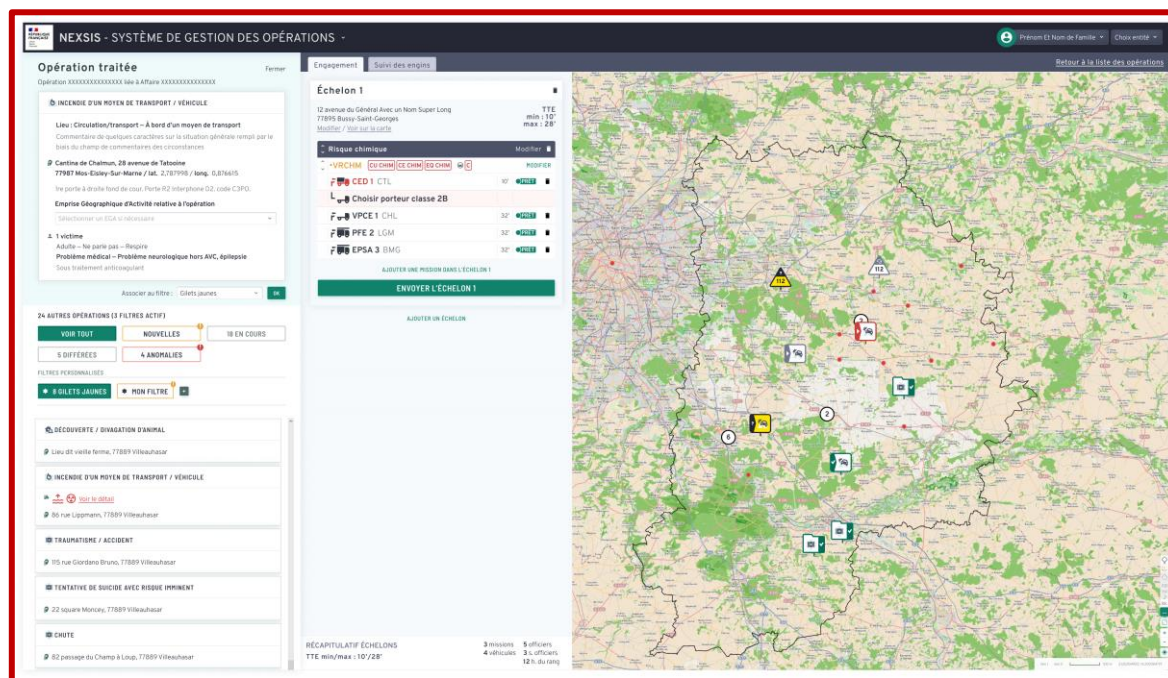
RÉPUBLIQUE FRANÇAISE

NEXSIS - SYSTÈME DE GESTION DES OPÉRATIONS

Prénom Et Nom de Famille
Choix entité

Retour à la liste des opérations

Opération traitée
Fermer
Opération XXXXXXXXXXXXXXX liée à Affaire XXXXXXXXXXXXXXX

INCENDIE D'UN MOYEN DE TRANSPORT / VÉHICULE

Lieu : Circulation/transport – À bord d'un moyen de transport
Commentaire de quelques caractères sur la situation générale rempli par le biais du champ de commentaires des circonstances

Cantina de Chalmun, 28 avenue de Tatooine
77987 Mos-Eisley-Sur-Marne / lat. 2,787998 / long. 0,876615

1re porte à droite fond de cour, Porte R2 Interphone D2, code C3PO.

Emprise Géographique d'Activité relative à l'opération
Sélectionner un EGA si nécessaire

1 victime
Adulte – Ne parle pas – Respire
Problème médical – Problème neurologique hors AVC, épilepsie
Sous traitement anticoagulant

Associer au filtre : Gilets jaunes
OK

24 AUTRES OPÉRATIONS (3 FILTRES ACTIF)
VOIR TOUT
NOUVELLES
18 EN COURS
5 DIFFÉRÉES
4 ANOMALIES
FILTRES PERSONNALISÉS
8 GILETS JAUNES
MON FILTRE

DÉCOUVERTE / DIVAGATION D'ANIMAL
Lieu dit vieille ferme, 77889 Villeauhasar

INCENDIE D'UN MOYEN DE TRANSPORT / VÉHICULE
Voir le détail
86 rue Lippmann, 77889 Villeauhasar

TRAUMATISME / ACCIDENT
115 rue Giordano Bruno, 77889 Villeauhasar

TENTATIVE DE SUICIDE AVEC RISQUE IMMINENT
22 square Moncey, 77889 Villeauhasar

CHUTE
82 passage du Champ à Loup, 77889 Villeauhasar

Engagement
Suivi des engins

Échelon 1
12 avenue du Général Avec un Nom Super Long
77895 Bussy-Saint-Georges
Modifier / Voir sur la carte
TTE
min : 10'
max : 28'

Risque chimique
Modifier
VRCHM
CU CHIM
CE CHIM
EQ CHIM
MODIFIER
CED 1 CTL
10'
PRET
Choisir porteur classe 2B
VPCE 1 CHL
32'
PRET
PFE 2 LGM
32'
PRET
EPSA 3 BMG
32'
PRET
AJOUTER UNE MISSION DANS L'ÉCHELON 1
ENVOYER L'ÉCHELON 1
AJOUTER UN ÉCHELON

RÉCAPITULATIF ÉCHELONS
TTE min/max : 10'/28'
3 missions
4 véhicules
5 officiers
3 s. officiers
12 h. du rang

112
112
2
6